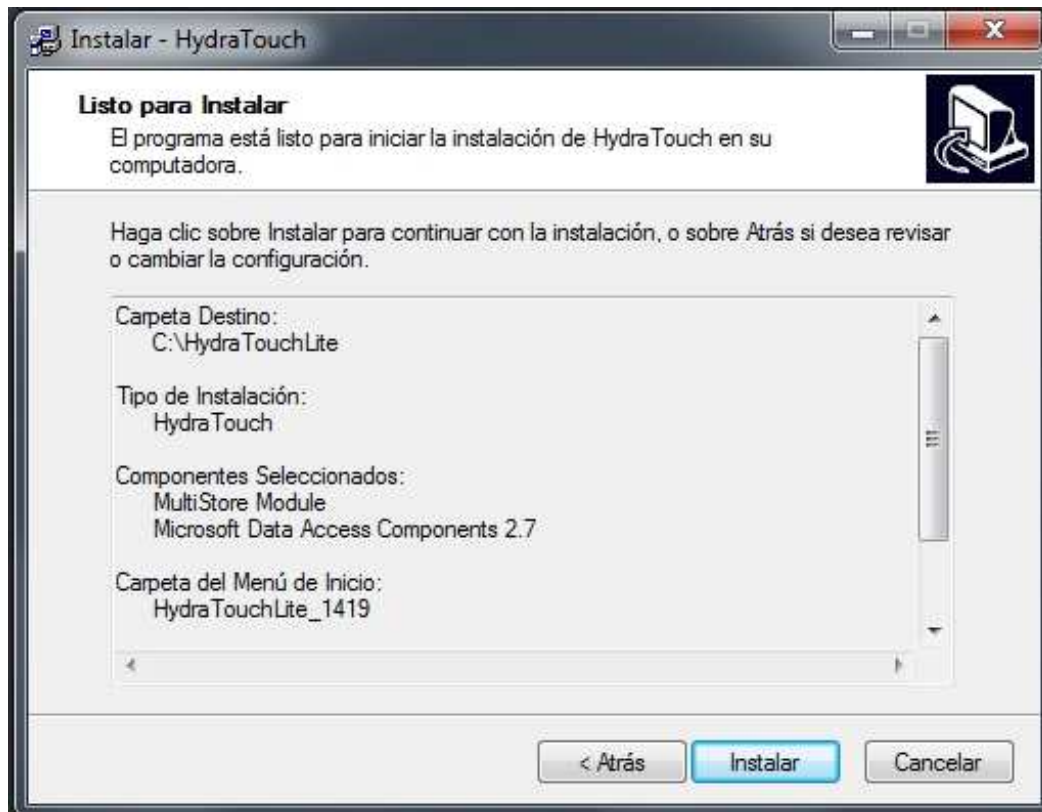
Instalar - HydraTouch

Listo para Instalar
El programa está listo para iniciar la instalación de HydraTouch en su computadora.

Haga clic sobre Instalar para continuar con la instalación, o sobre Atrás si desea revisar o cambiar la configuración.

Carpeta Destino:
C:\HydraTouchLite

Tipo de Instalación:
HydraTouch

Componentes Seleccionados:
MultiStore Module
Microsoft Data Access Components 2.7

Carpeta del Menú de Inicio:
HydraTouchLite_1419

< Atrás Instalar Cancelar